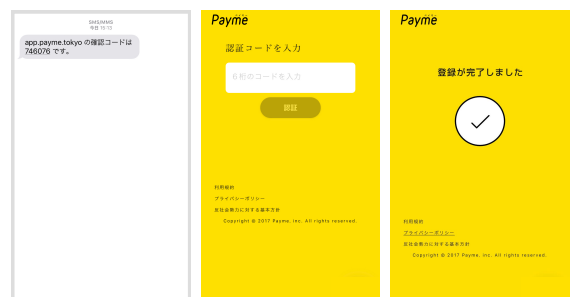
SMS/MMS
今日 15:13

app.payme.tokyo の確認コードは 746076 です。

Payme

認証コードを入力

6桁のコードを入力

認証

利用規約

プライバシーポリシー

反社会勢力に対する基本方針

Copyright © 2017 Payme, Inc. All rights reserved.

Payme

登録が完了しました

利用規約

プライバシーポリシー

反社会勢力に対する基本方針

Copyright © 2017 Payme, Inc. All rights reserved.